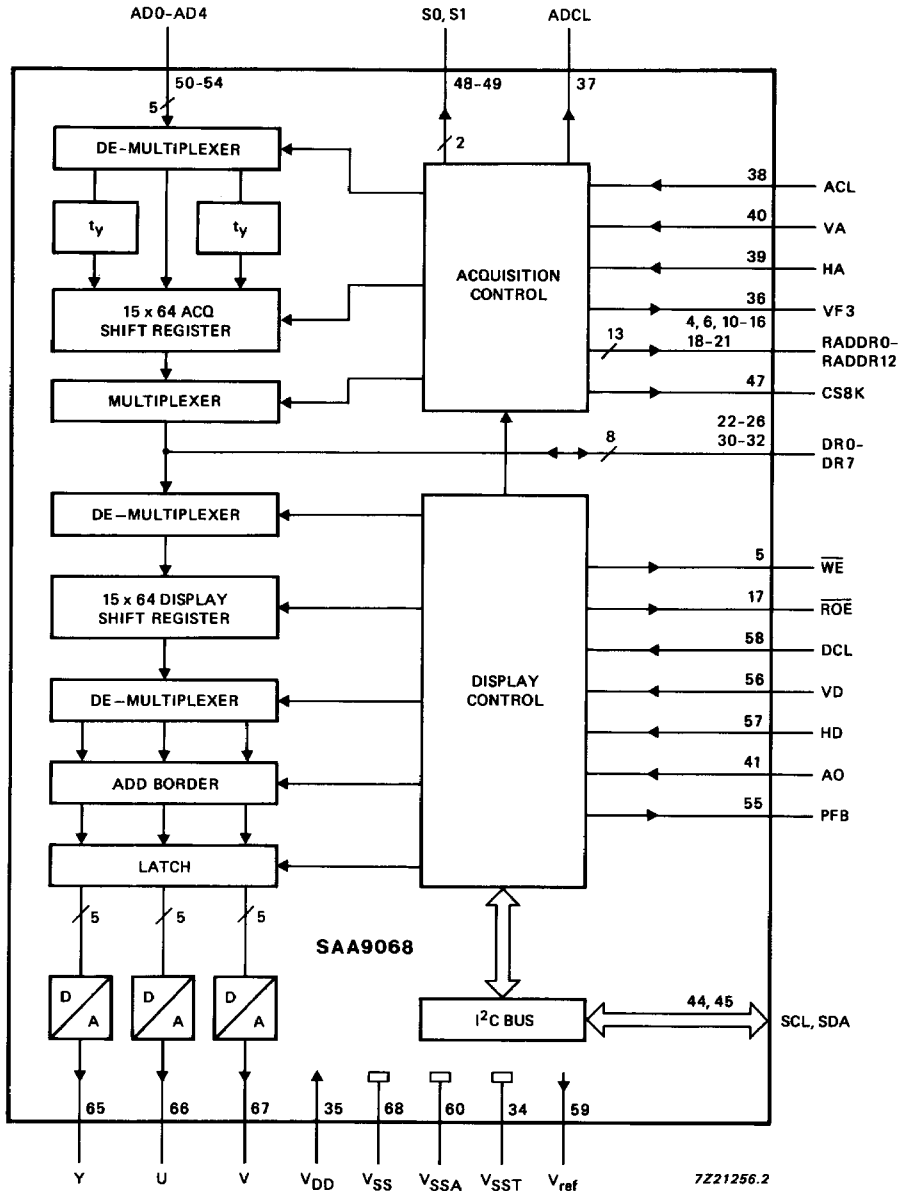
AD0-AD4
S0, S1
ADCL
50-54
5
48-49
2
37
DE-MULTIPLEXER
$t_y$
$t_y$
15 x 64 ACQ SHIFT REGISTER
MULTIPLEXER
ACQUISITION CONTROL
38 ACL
40 VA
39 HA
36 VF3
4, 6, 10-16
13
18-21
RADDR0-RADDR12
47 CS8K
22-26
30-32
8
DR0-DR7
DE-MULTIPLEXER
15 x 64 DISPLAY SHIFT REGISTER
DE-MULTIPLEXER
ADD BORDER
LATCH
DISPLAY CONTROL
5 $\overline{WE}$
17 $\overline{ROE}$
58 DCL
56 VD
57 HD
41 AO
55 PFB
5
5
5
SAA9068
D A
D A
D A
$I^2C$ BUS
44, 45
SCL, SDA
65
66
67
35
68
60
34
59
Y
U
V
$V_{DD}$
$V_{SS}$
$V_{SSA}$
$V_{SST}$
$V_{ref}$
7Z21256.2